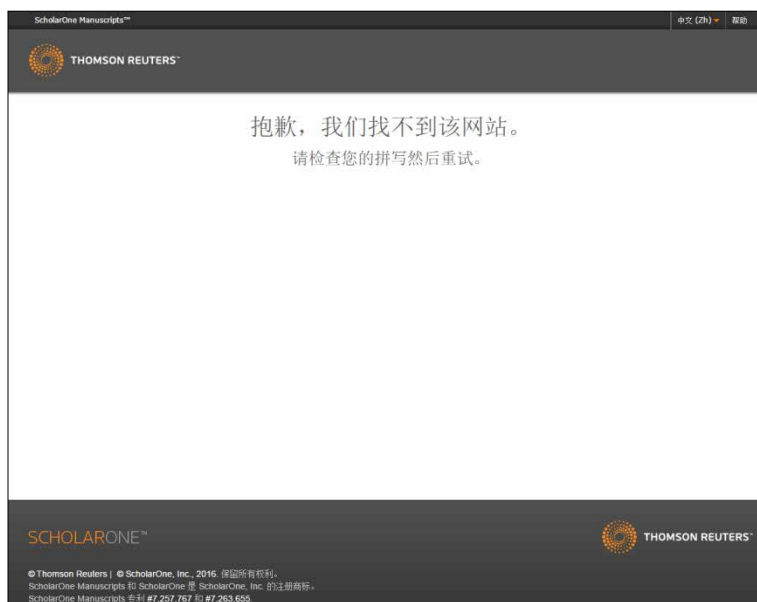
ScholarOne Manuscripts™

中文 (Zh) 帮助

THOMSON REUTERS™

抱歉，我们找不到该网站。

请检查您的拼写然后重试。

SCHOLARONE™

THOMSON REUTERS™

© Thomson Reuters | © ScholarOne, Inc., 2016. 保留所有权利。
ScholarOne Manuscripts 和 ScholarOne 是 ScholarOne, Inc. 的注册商标。
ScholarOne Manuscripts 专利 #7,257,767 和 #7,263,655.